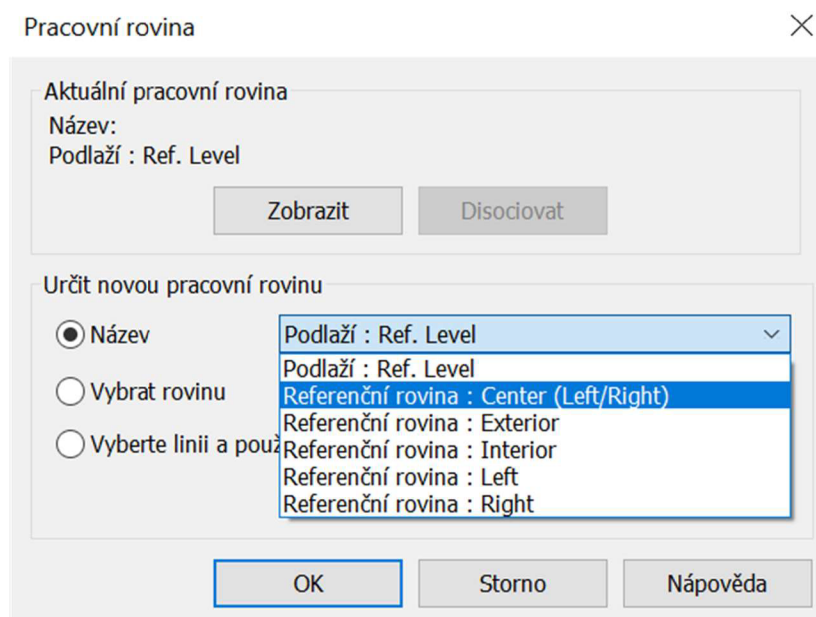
Pracovní rovina

Aktuální pracovní rovina
Název:
Podlaží : Ref. Level

Zobrazit
Disociovat

Určit novou pracovní rovinu
Název
Podlaží : Ref. Level
Vybrat rovinu
Vyberte linii a použ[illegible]
Podlaží : Ref. Level
Referenční rovina : Center (Left/Right)
Referenční rovina : Exterior
Referenční rovina : Interior
Referenční rovina : Left
Referenční rovina : Right

OK
Storno
Nápověda